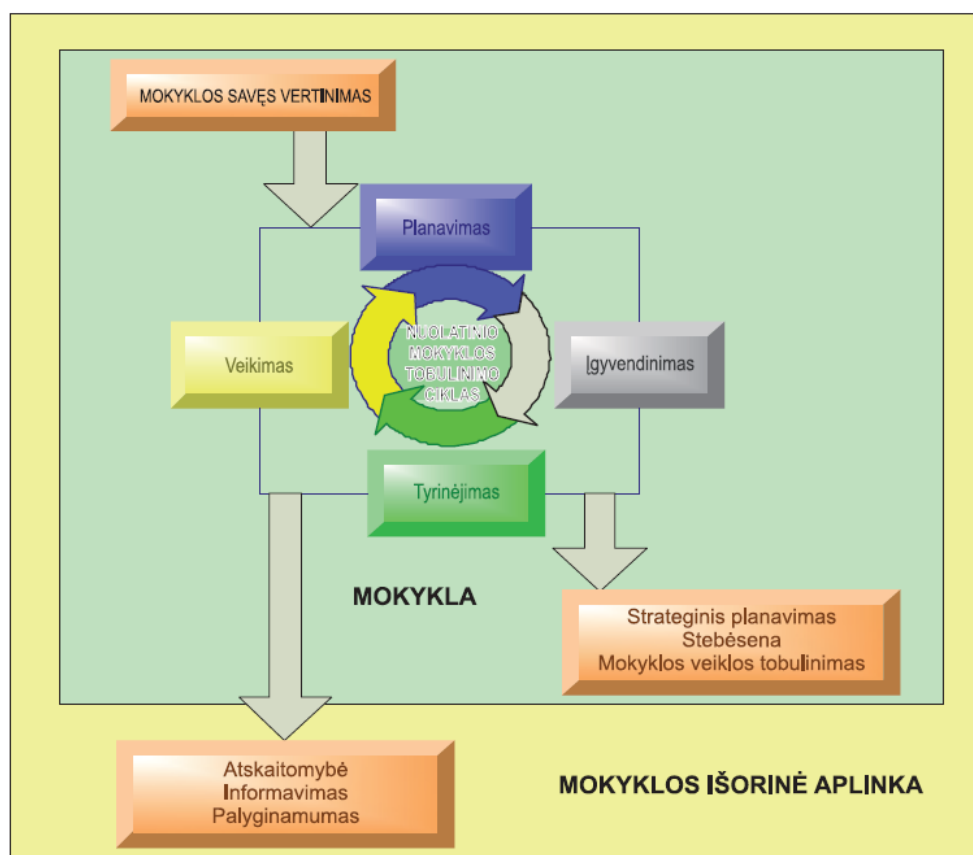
MOKYKLOS SAVĘS VERTINIMAS

Planavimas

Veikimas

NUOLATINIO MOKYKLOS TOBULINIMO CIKLAS

Įgyvendinimas

Tyrinėjimas

MOKYKLA

Strateginis planavimas
Stebėsena
Mokyklos veiklos tobulinimas

Atskaitomybė
Informavimas
Palyginamumas

MOKYKLOS IŠORINĖ APLINKA